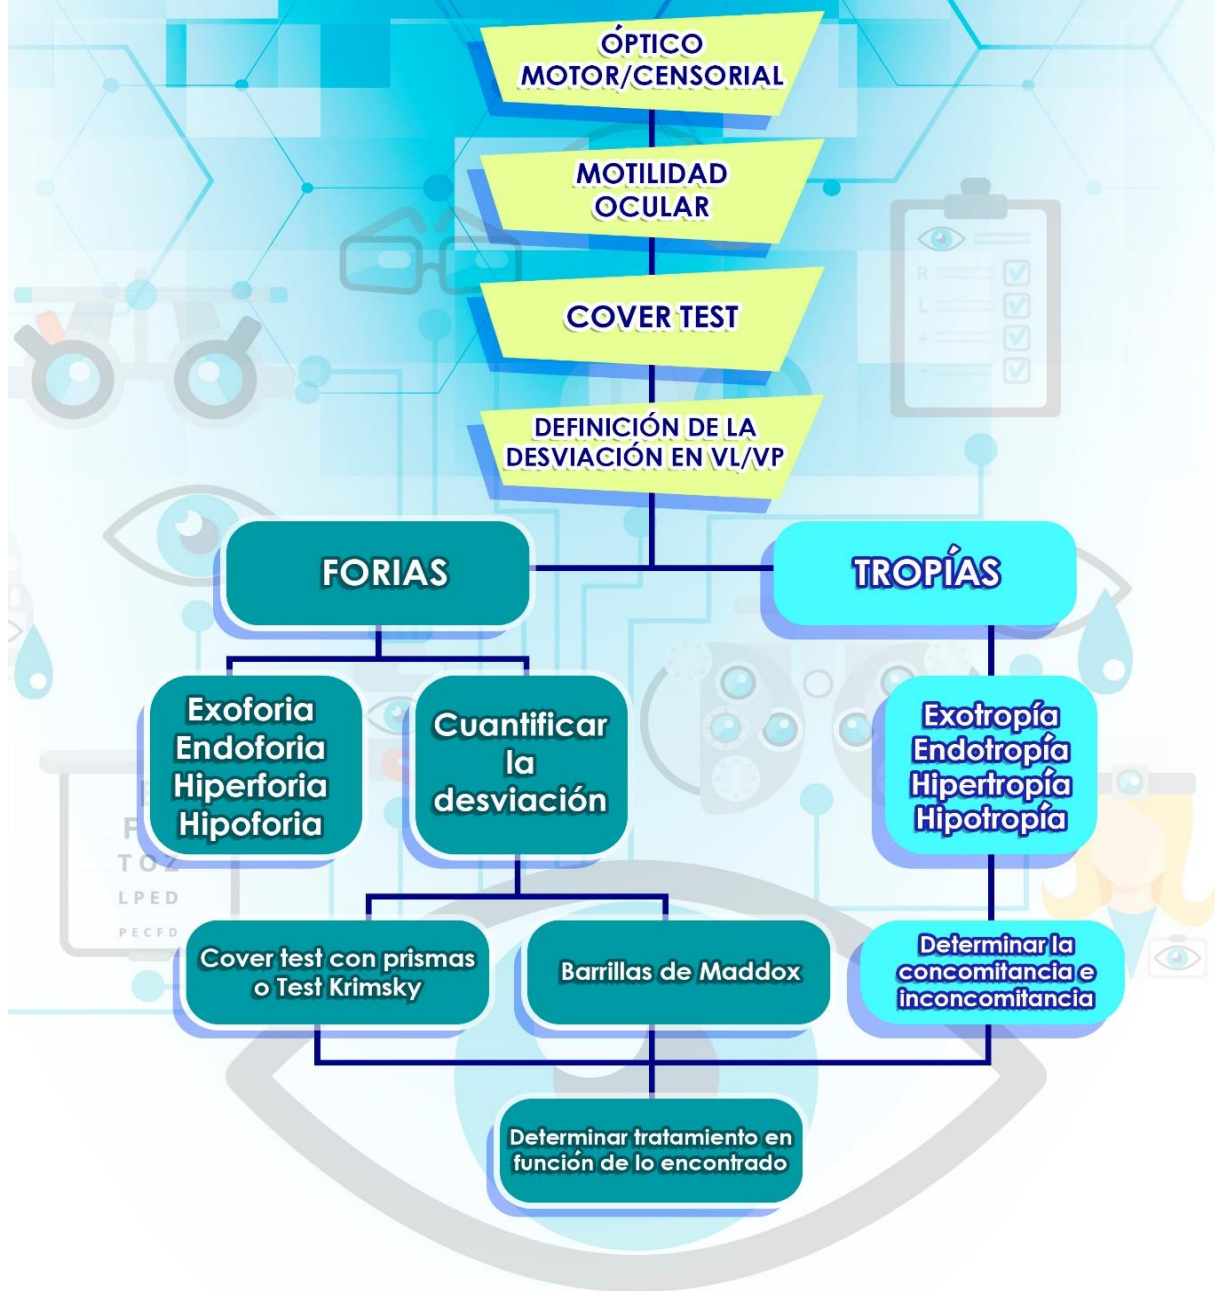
ÓPTICO
MOTOR/CENSORIAL

MOTILIDAD
OCULAR

COVER TEST

DEFINICIÓN DE LA
DESVIACIÓN EN VL/VP

FORIAS

TROPÍAS

Exoforia
Endoforia
Hiperforia
Hipoforia

Cuantificar
la
desviación

Exotropía
Endotropía
Hipertropía
Hipotropía

R
L
+
-

F
T O Z
L P E D
P E C F D

Cover test con prismas
o Test Krimsky

Barrillas de Maddox

Determinar la
concomitancia e
inconcomitancia

Determinar tratamiento en
función de lo encontrado